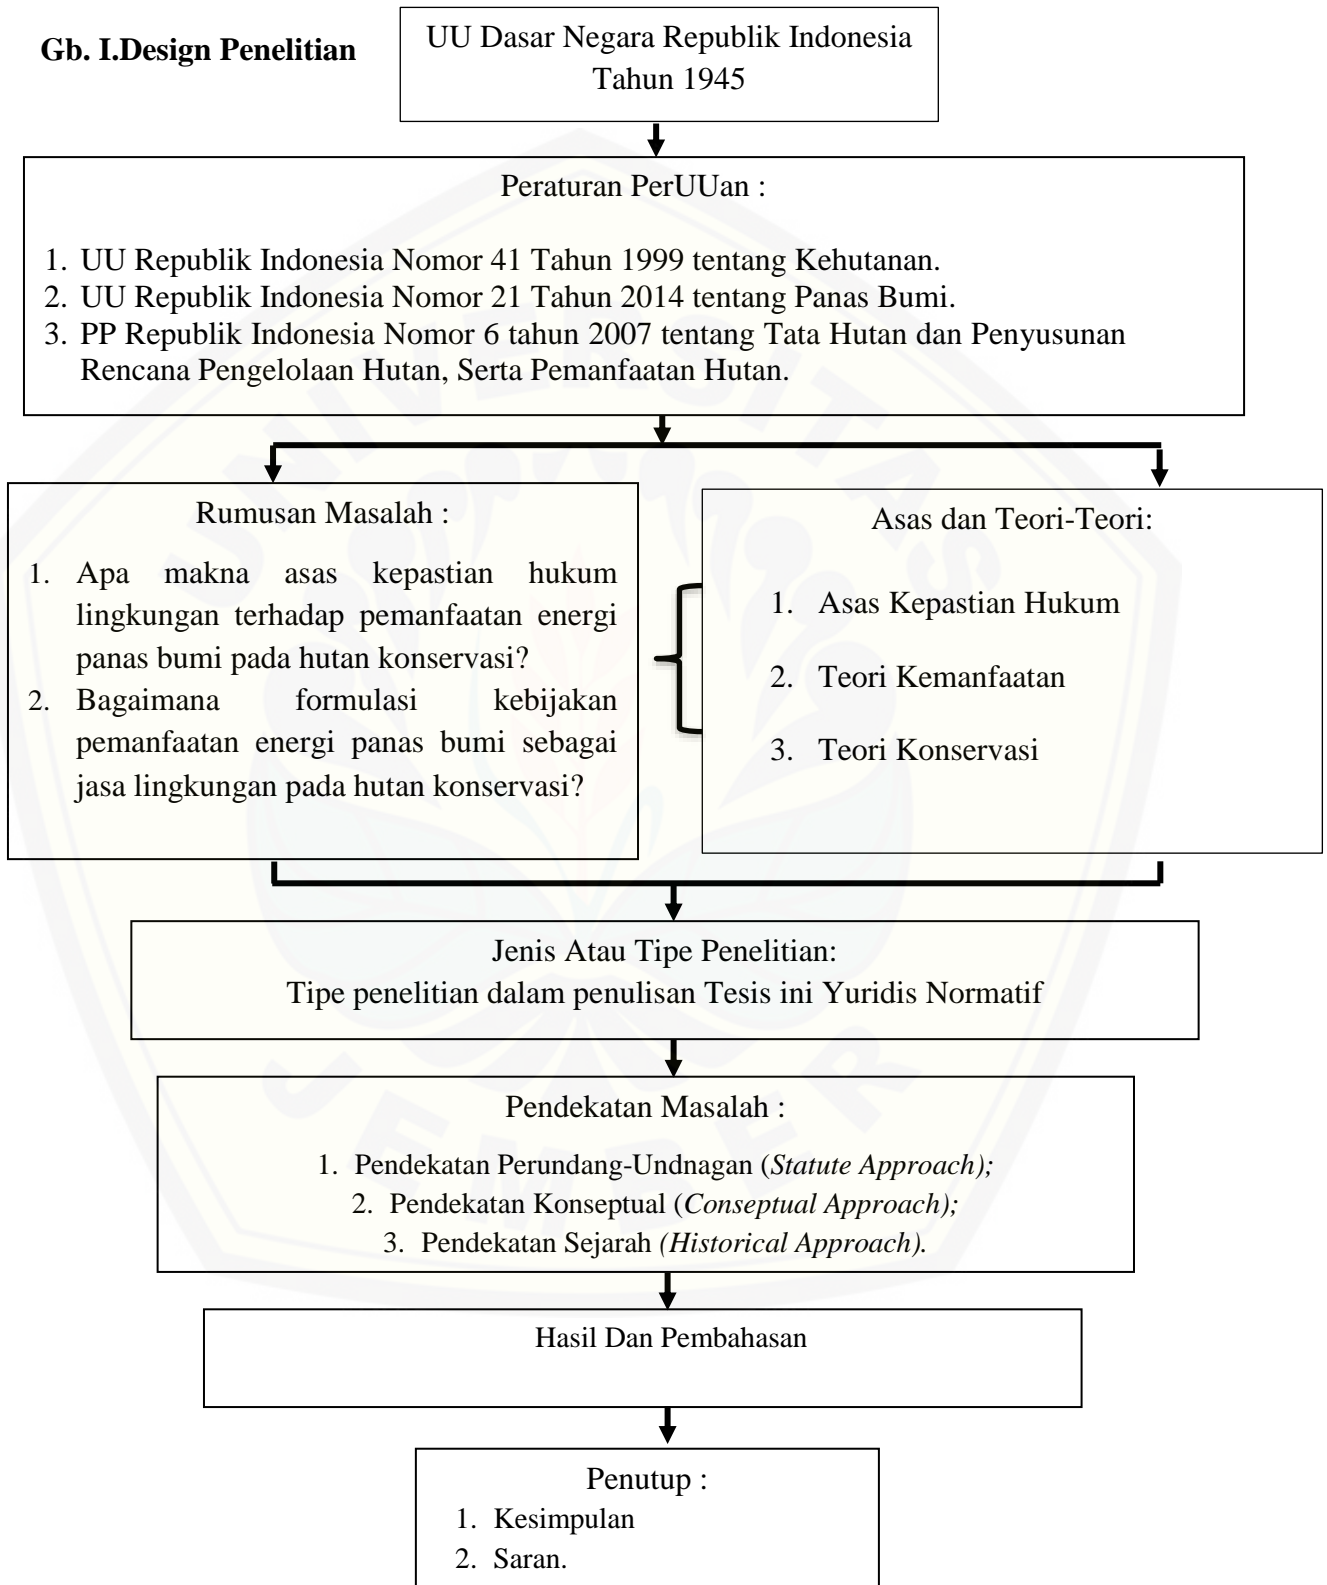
Gb. I.Design Penelitian

UU Dasar Negara Republik Indonesia Tahun 1945

Peraturan PerUUan :

1. UU Republik Indonesia Nomor 41 Tahun 1999 tentang Kehutanan.
2. UU Republik Indonesia Nomor 21 Tahun 2014 tentang Panas Bumi.
3. PP Republik Indonesia Nomor 6 tahun 2007 tentang Tata Hutan dan Penyusunan Rencana Pengelolaan Hutan, Serta Pemanfaatan Hutan.

Rumusan Masalah :

1. Apa makna asas kepastian hukum lingkungan terhadap pemanfaatan energi panas bumi pada hutan konservasi?
2. Bagaimana formulasi kebijakan pemanfaatan energi panas bumi sebagai jasa lingkungan pada hutan konservasi?

Asas dan Teori-Teori:

1. Asas Kepastian Hukum
2. Teori Kemanfaatan
3. Teori Konservasi

Jenis Atau Tipe Penelitian:
Tipe penelitian dalam penulisan Tesis ini Yuridis Normatif

Pendekatan Masalah :

1. Pendekatan Perundang-Undnagan (*Statute Approach);*
2. Pendekatan Konseptual (*Conseptual Approach);*
3. Pendekatan Sejarah *(Historical Approach).*

Hasil Dan Pembahasan

Penutup :
1. Kesimpulan
2. Saran.